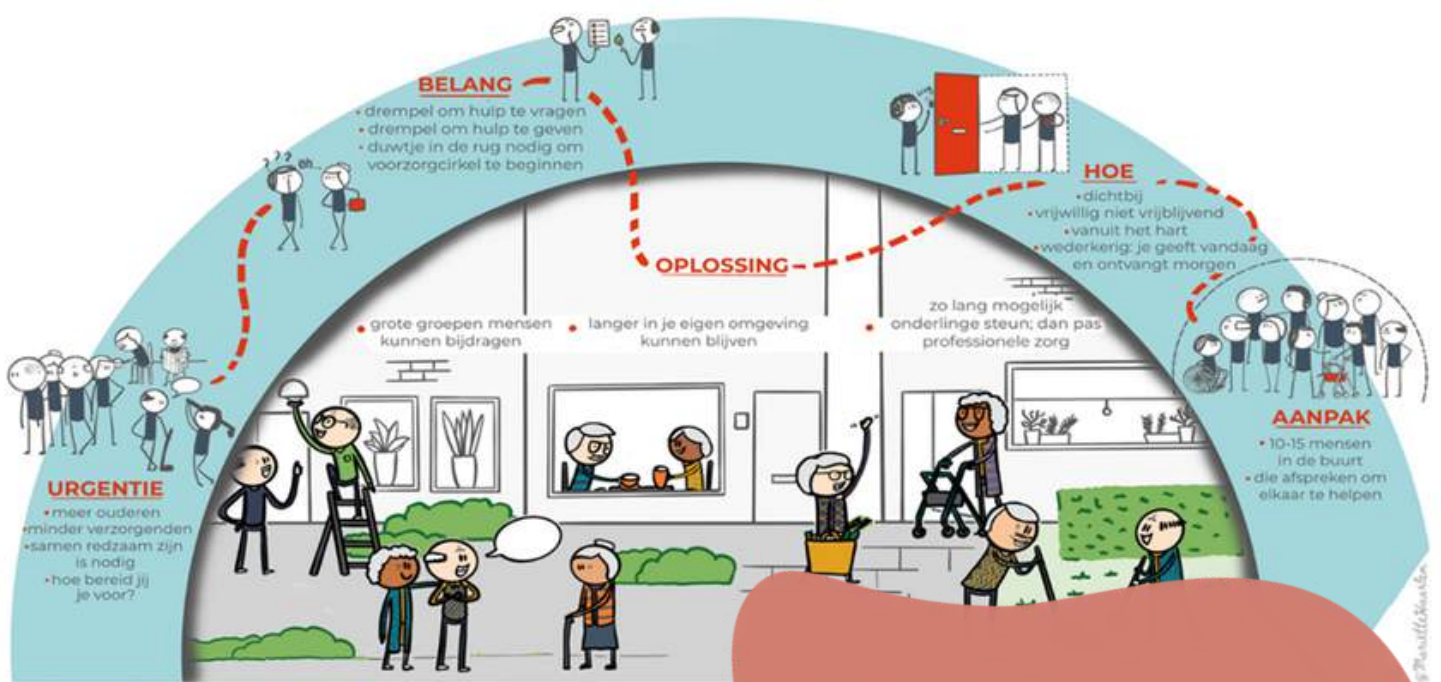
BELANG
• drempel om hulp te vragen
• drempel om hulp te geven
• duwtje in de rug nodig om voorzorgcirkel te beginnen

HOE
• dichtbij
• vrijwillig niet vrijblijvend
• vanuit het hart
• wederkerig: je geeft vandaag en ontvangt morgen

OPLOSSING
• grote groepen mensen kunnen bijdragen
• langer in je eigen omgeving kunnen blijven
• zo lang mogelijk onderlinge steun; dan pas professionele zorg

URGENTIE
• meer ouderen
• minder verzorgenden
• samen redzaam zijn is nodig
• hoe bereid jij je voor?

AANPAK
• 10-15 mensen in de buurt
• die afspreken om elkaar te helpen

eh...

@PernilleHuurlou